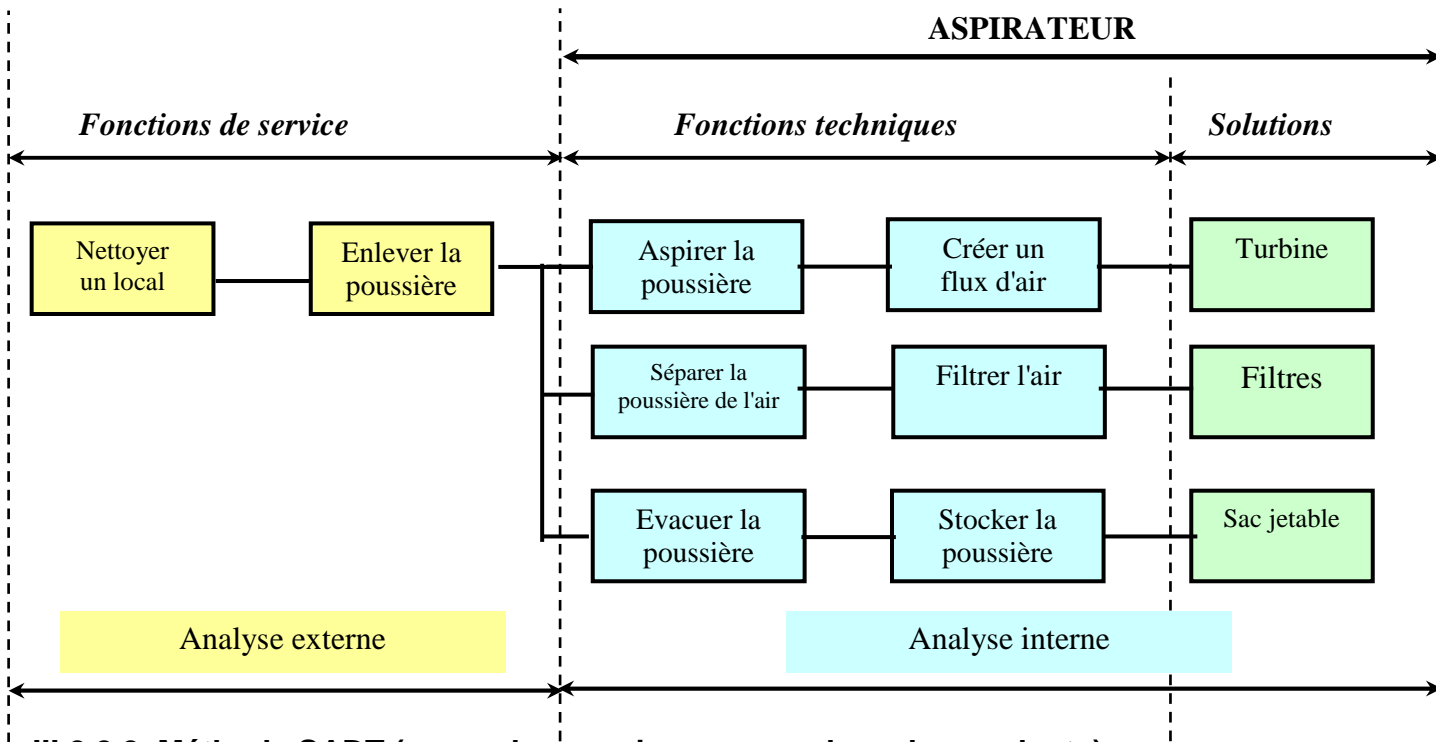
ASPIRATEUR

Fonctions de service

Fonctions techniques

Solutions

Nettoyer un local

Enlever la poussière

Aspirer la poussière

Créer un flux d'air

Turbine

Séparer la poussière de l'air

Filtrer l'air

Filtres

Evacuer la poussière

Stocker la poussière

Sac jetable

Analyse externe

Analyse interne

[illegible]